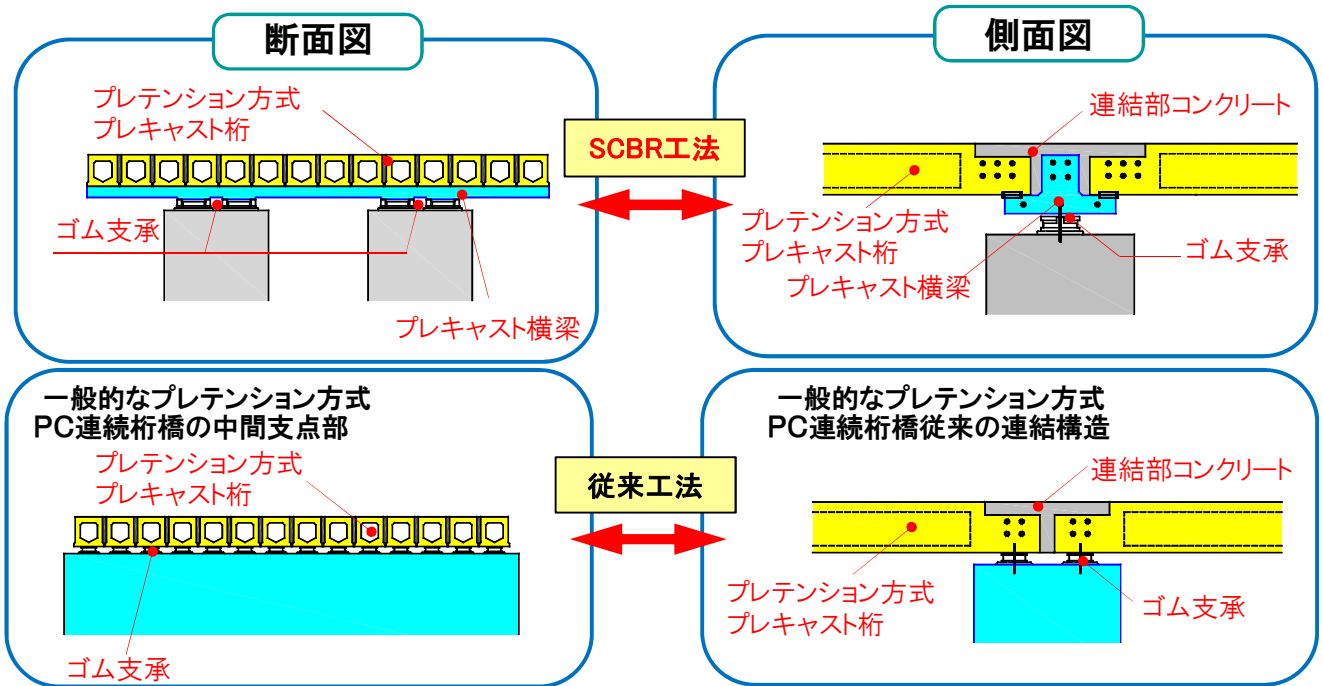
断面図

プレテンション方式
プレキャスト桁

ゴム支承

プレキャスト横梁

SCBR工法

側面図

連結部コンクリート

プレテンション方式
プレキャスト桁

ゴム支承

プレキャスト横梁

一般的なプレテンション方式
PC連続桁橋の中間支点部

プレテンション方式
プレキャスト桁

ゴム支承

従来工法

一般的なプレテンション方式
PC連続桁橋従来の連結構造

連結部コンクリート

プレテンション方式
プレキャスト桁

ゴム支承